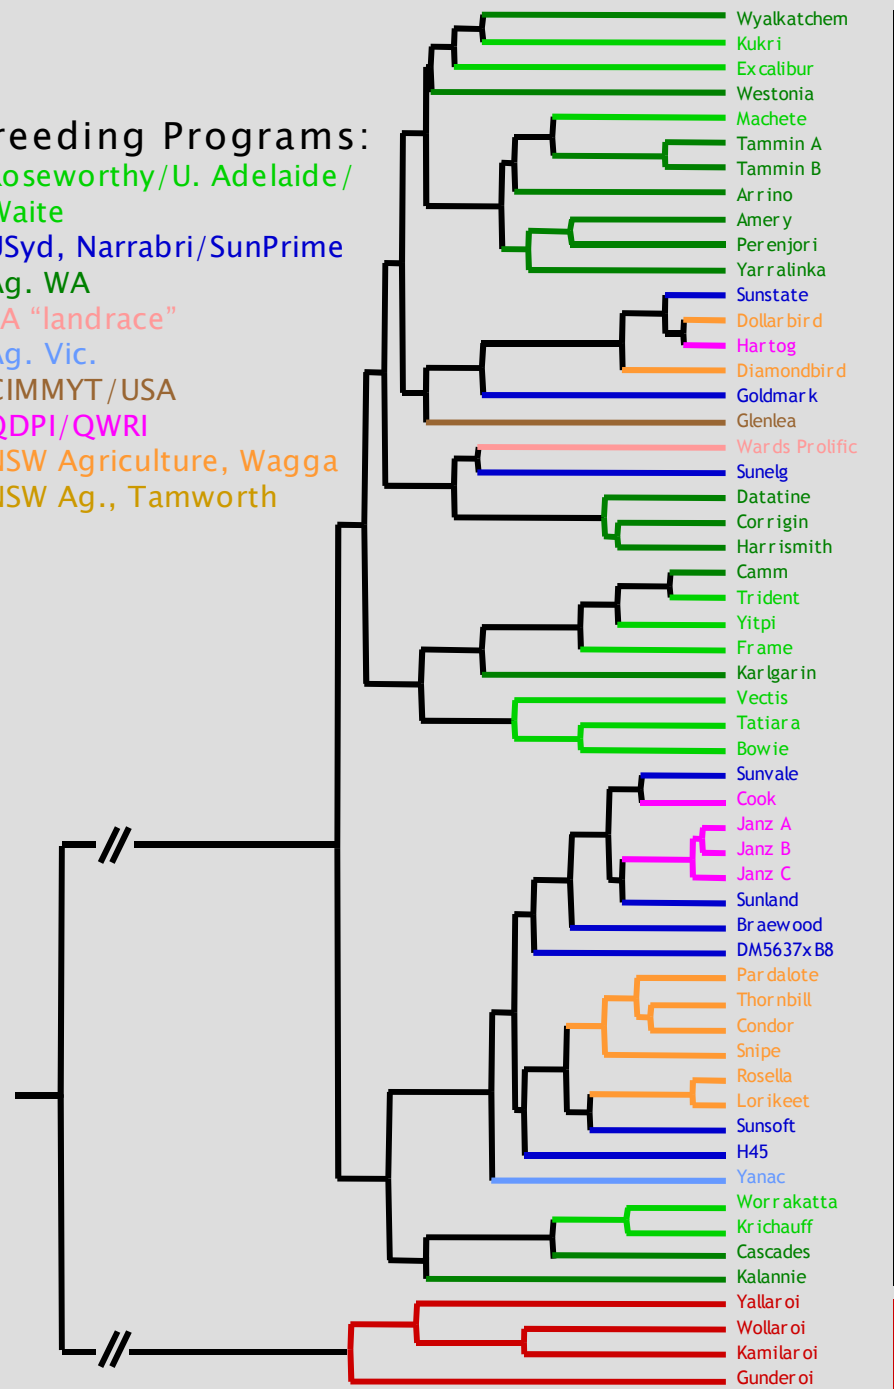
reeding Programs:
oseworthy/U. Adelaide/
Waite
JSyd, Narrabri/SunPrime
g. WA
A "landrace"
g. Vic.
CIMMYT/USA
QDPI/QWRI
ISW Agriculture, Wagga
ISW Ag., Tamworth

Wyalkatchem
Kukri
Excalibur
Westonia
Machete
Tammin A
Tammin B
Arrino
Amery
Perenjori
Yarralinka
Sunstate
Dollarbird
Hartog
Diamondbird
Goldmark
Glenlea
Wards Prolific
Sunelg
Datatine
Corrigin
Harrismith
Camm
Trident
Yitpi
Frame
Karlgarin
Vectis
Tatiara
Bowie
Sunvale
Cook
Janz A
Janz B
Janz C
Sunland
Braewood
DM5637xB8
Pardalote
Thornbill
Condor
Snipe
Rosella
Lorikeet
Sunsoft
H45
Yanac
Worrakatta
Krichauff
Cascades
Kalannie
Yallaroi
Wollaroi
Kamilaroi
Gunderoi